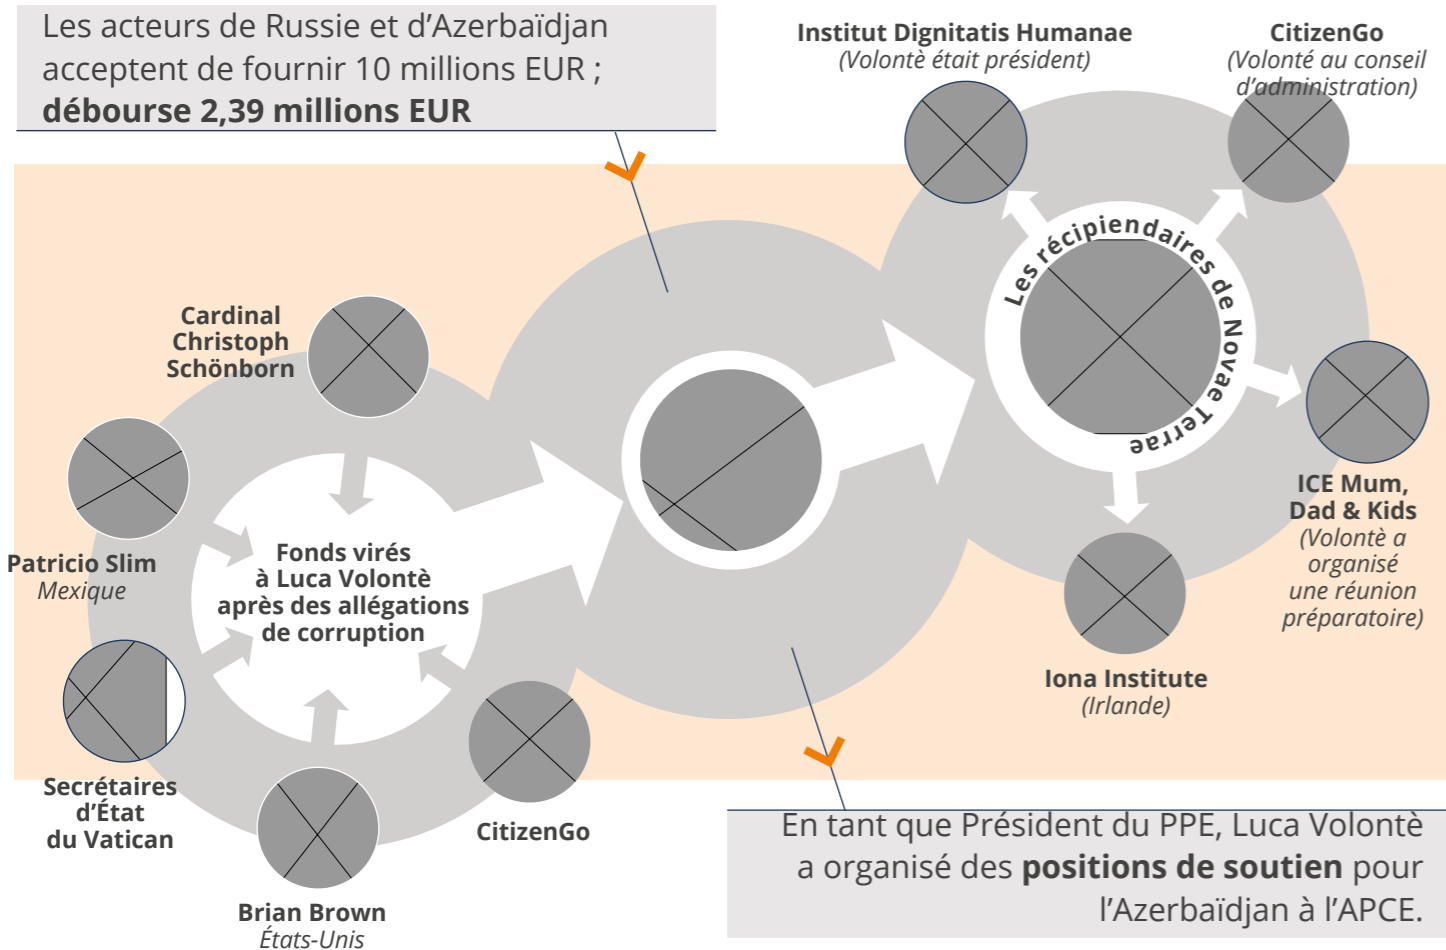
Les acteurs de Russie et d'Azerbaïdjan acceptent de fournir 10 millions EUR ; **débourse 2,39 millions EUR**

Institut Dignitatis Humanae
*(Volontè était président)*

CitizenGo
*(Volontè au conseil d'administration)*

Les récipiendaires de Novae Terrae

Cardinal Christoph Schönborn

Patricio Slim
*Mexique*

Fonds virés à Luca Volontè après des allégations de corruption

Secrétaires d'État du Vatican

Brian Brown
*États-Unis*

CitizenGo

ICE Mum, Dad & Kids
*(Volontè a organisé une réunion préparatoire)*

Iona Institute
*(Irlande)*

En tant que Président du PPE, Luca Volontè a organisé des **positions de soutien** pour l'Azerbaïdjan à l'APCE.